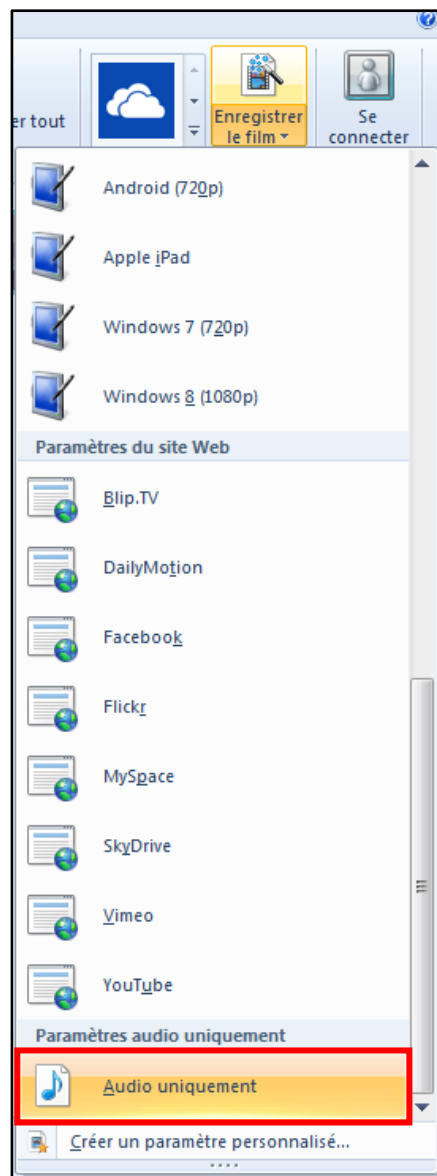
er tout

Enregistrer le film

Se connecter

Android (720p)

Apple iPad

Windows 7 (720p)

Windows 8 (1080p)

Paramètres du site Web

Blip.TV

DailyMotion

Facebook

Flickr

MySpace

SkyDrive

Vimeo

YouTube

Paramètres audio uniquement

Audio uniquement

Créer un paramètre personnalisé...